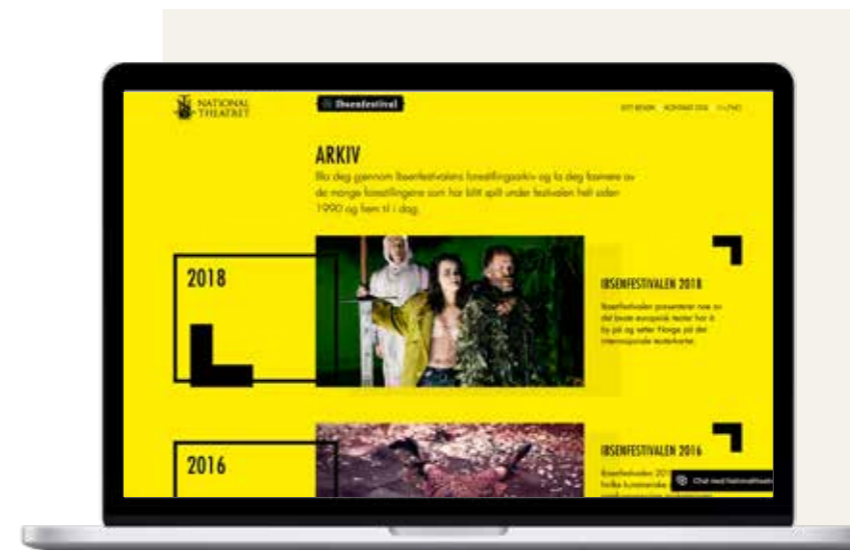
NATIONAL THEATRET

Ibsenfestival

KJØP BILLETT KONTAKT OSS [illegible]

ARKIV

Bla deg gjennom Ibsenfestivalens forestillingsarkiv og la deg fascinere av de mange forestillingene som har blitt spilt under festivalen helt siden 1990 og frem til i dag.

2018

IBSENFESTIVALEN 2018

Ibsenfestivalen presenterer noe av det beste europeisk teater har å by på og setter Norge på det internasjonale teaterkartet.

2016

IBSENFESTIVALEN 2016

Ibsenfestivalen 20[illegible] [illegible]

Chat med Nationaltheatret